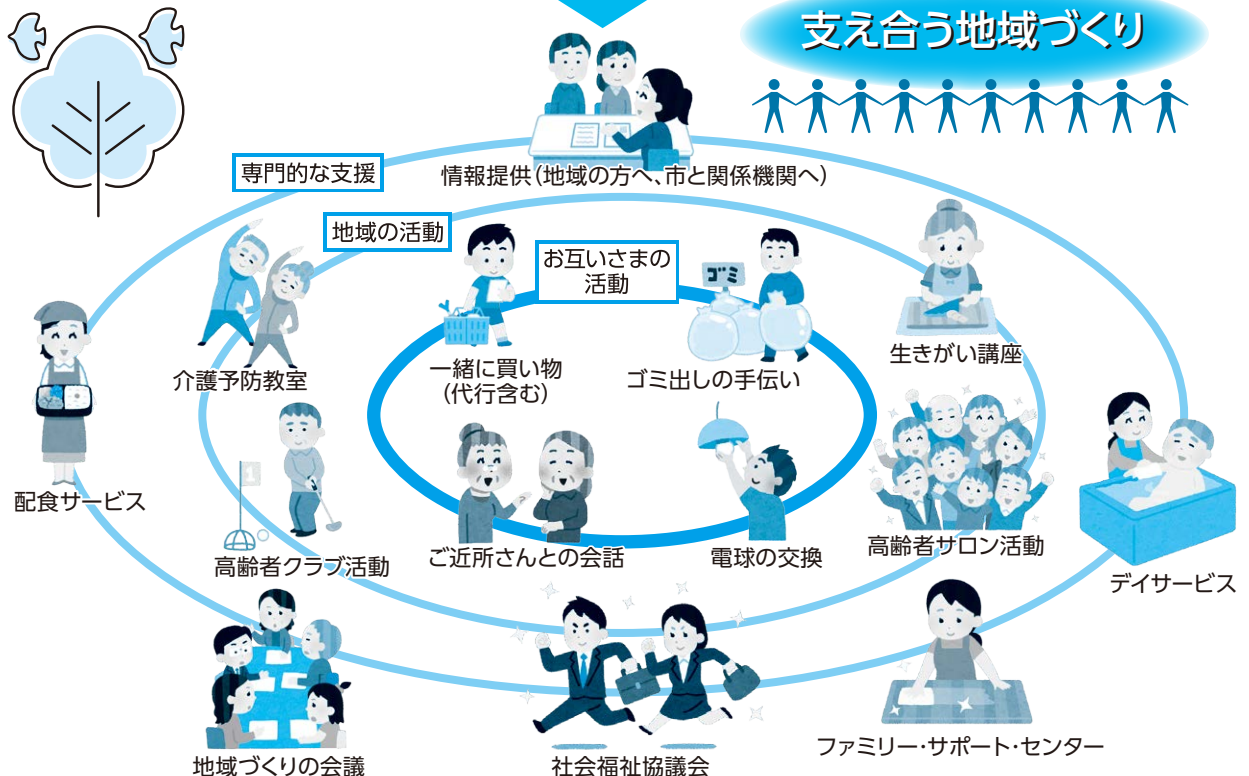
支え合う地域づくり

情報提供(地域の方へ、市と関係機関へ)

専門的な支援

地域の活動

お互いさまの活動

一緒に買い物(代行含む)

ゴミ

ゴミ出しの手伝い

生きがい講座

介護予防教室

配食サービス

ご近所さんとの会話

電球の交換

高齢者サロン活動

デイサービス

高齢者クラブ活動

地域づくりの会議

社会福祉協議会

ファミリー・サポート・センター